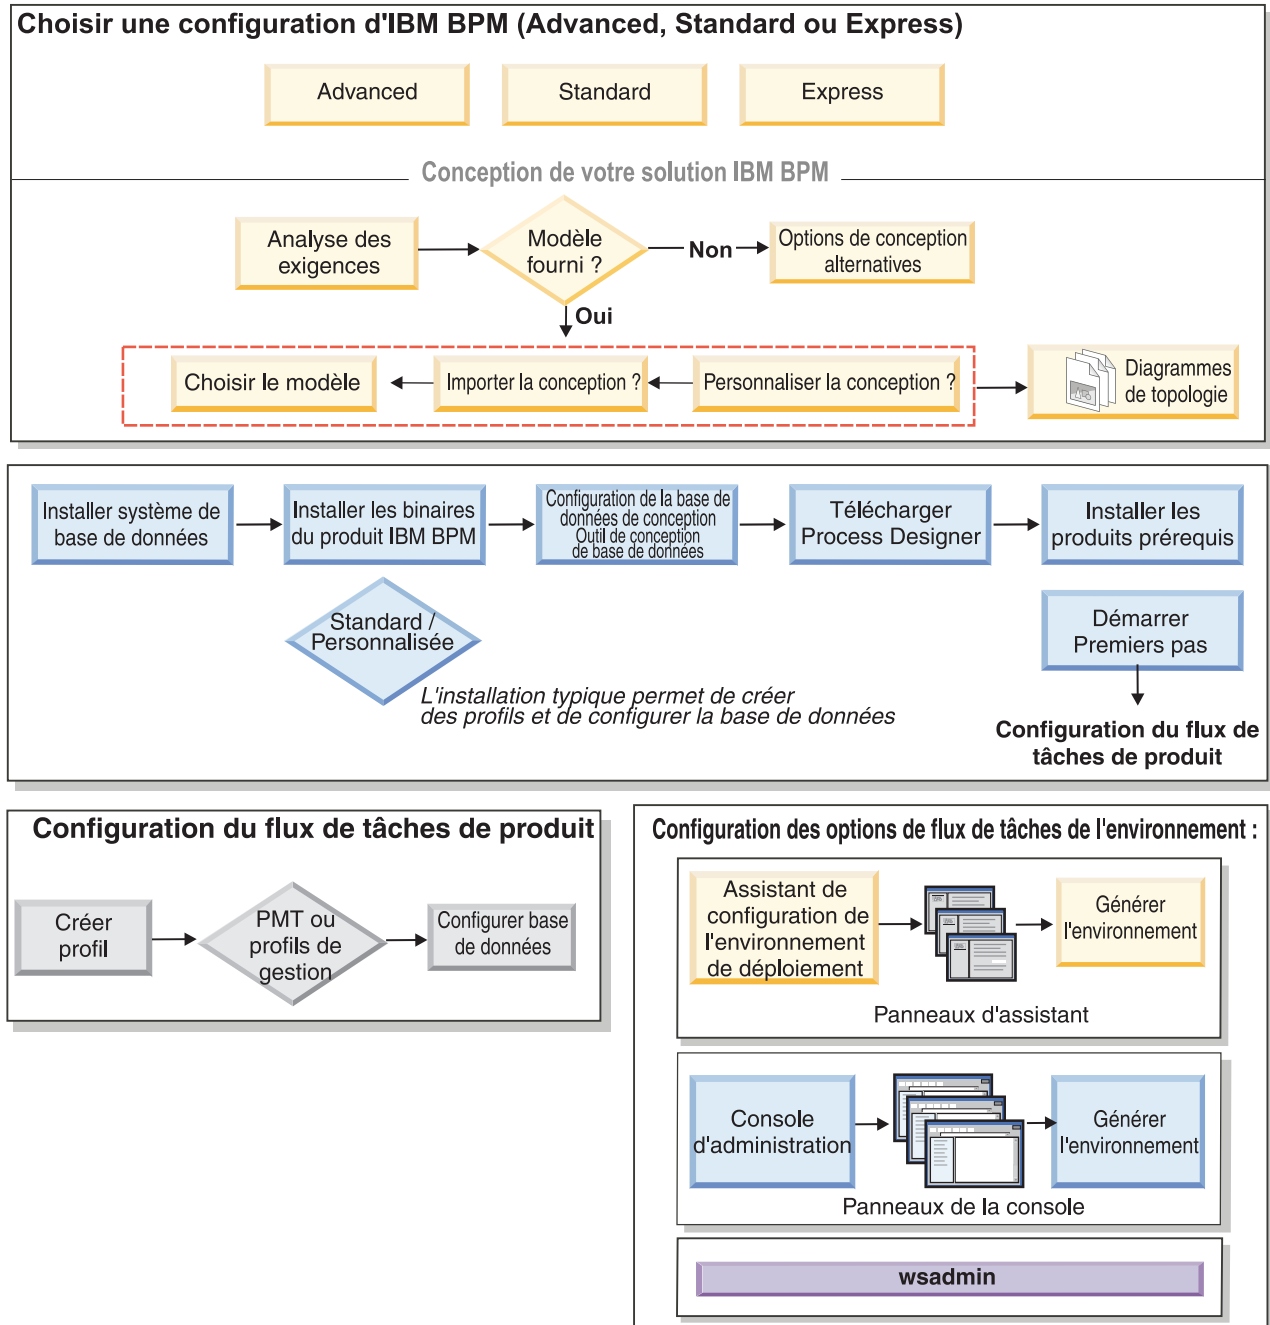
Choisir une configuration d'IBM BPM (Advanced, Standard ou Express)

Advanced

Standard

Express

Conception de votre solution IBM BPM

Analyse des exigences

Modèle fourni ?

Non

Options de conception alternatives

Oui

Choisir le modèle

Importer la conception ?

Personnaliser la conception ?

Diagrammes de topologie

Installer système de base de données

Installer les binaires du produit IBM BPM

Configuration de la base de données de conception Outil de conception de base de données

Télécharger Process Designer

Installer les produits prérequis

Standard / Personnalisée

Démarrer Premiers pas

L'installation typique permet de créer des profils et de configurer la base de données

Configuration du flux de tâches de produit

Configuration du flux de tâches de produit

Créer profil

PMT ou profils de gestion

Configurer base de données

Configuration des options de flux de tâches de l'environnement :

Assistant de configuration de l'environnement de déploiement

Générer l'environnement

Panneaux d'assistant

Console d'administration

Générer l'environnement

Panneaux de la console

wsadmin